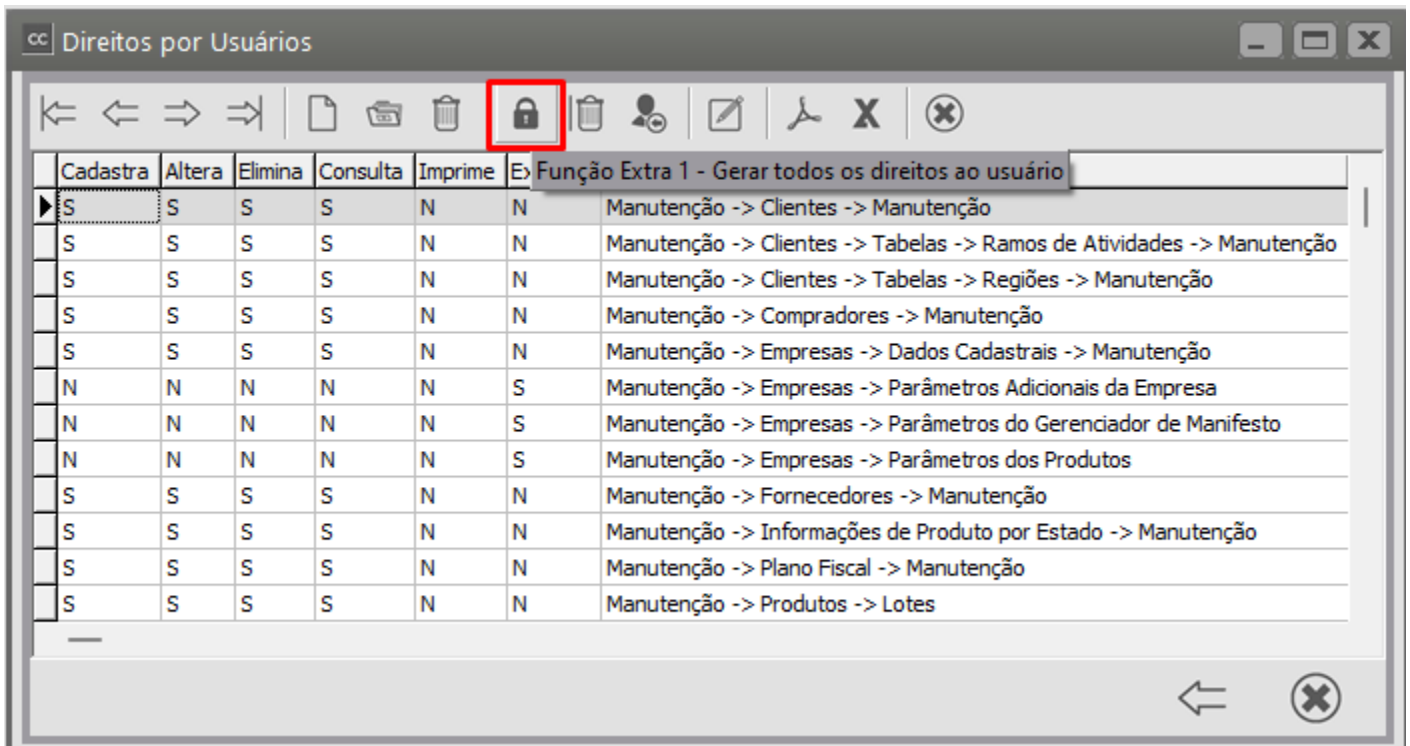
cc Direitos por Usuários

Função Extra 1 - Gerar todos os direitos ao usuário

| Cadastra | Altera | Elimina | Consulta | Imprime | Ex |  |
|---|---|---|---|---|---|---|
| S | S | S | S | N | N | Manutenção -> Clientes -> Manutenção |
| S | S | S | S | N | N | Manutenção -> Clientes -> Tabelas -> Ramos de Atividades -> Manutenção |
| S | S | S | S | N | N | Manutenção -> Clientes -> Tabelas -> Regiões -> Manutenção |
| S | S | S | S | N | N | Manutenção -> Compradores -> Manutenção |
| S | S | S | S | N | N | Manutenção -> Empresas -> Dados Cadastrais -> Manutenção |
| N | N | N | N | N | S | Manutenção -> Empresas -> Parâmetros Adicionais da Empresa |
| N | N | N | N | N | S | Manutenção -> Empresas -> Parâmetros do Gerenciador de Manifesto |
| N | N | N | N | N | S | Manutenção -> Empresas -> Parâmetros dos Produtos |
| S | S | S | S | N | N | Manutenção -> Fornecedores -> Manutenção |
| S | S | S | S | N | N | Manutenção -> Informações de Produto por Estado -> Manutenção |
| S | S | S | S | N | N | Manutenção -> Plano Fiscal -> Manutenção |
| S | S | S | S | N | N | Manutenção -> Produtos -> Lotes |